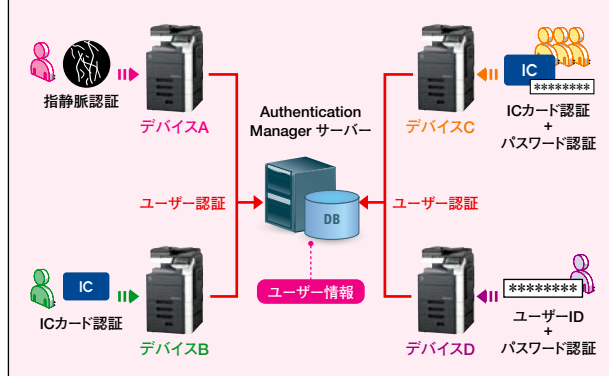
指静脈認証

デバイスA

IC
********

ICカード認証
+
パスワード認証

デバイスC

Authentication Manager サーバー

ユーザー認証

DB

ユーザー認証

ユーザー情報

IC

ICカード認証

デバイスB

********

ユーザーID
+
パスワード認証

デバイスD